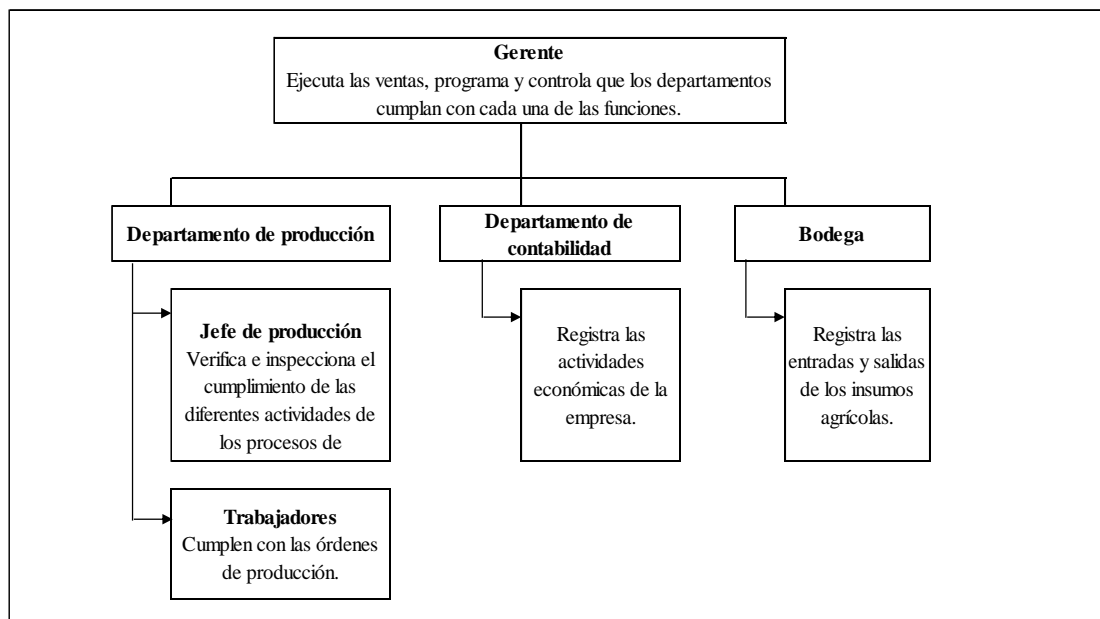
Gerente
Ejecuta las ventas, programa y controla que los departamentos cumplan con cada una de las funciones.

Departamento de producción

Departamento de contabilidad

Bodega

Jefe de producción
Verifica e inspecciona el cumplimiento de las diferentes actividades de los procesos de

Trabajadores
Cumplen con las órdenes de producción.

Registra las actividades económicas de la empresa.

Registra las entradas y salidas de los insumos agrícolas.